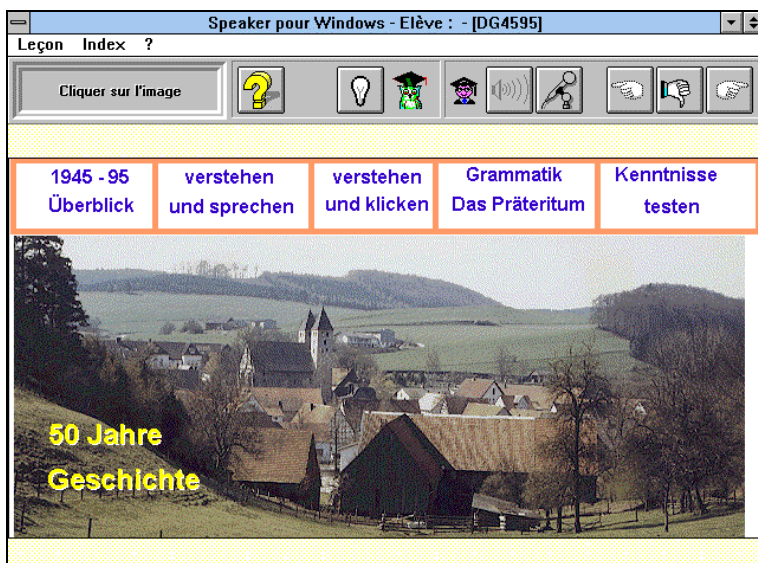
Speaker pour Windows - Elève : - [DG4595]

Leçon Index ?

Cliquer sur l'image

1945 - 95 Überblick

verstehen und sprechen

verstehen und klicken

Grammatik Das Präteritum

Kenntnisse testen

50 Jahre Geschichte